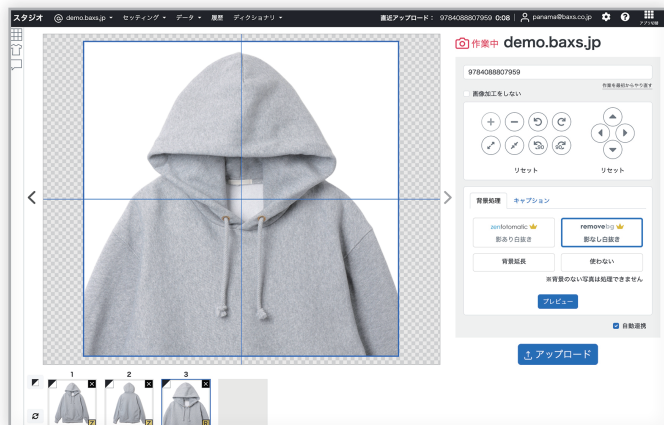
スタジオ demo.baxs.jp セッティング データ 履歴 ディクショナリ 直近アップロード： 9784088807959 0:08 panama@baxs.co.jp アプリ切替

作業中 demo.baxs.jp

9784088807959

作業を最初からやり直す

画像加工をしない

リセット

リセット

背景処理 キャプション

zenfotomatic
影あり白抜き

removebg
影なし白抜き

背景延長

使わない

※背景のない写真は処理できません

プレビュー

自動選択

アップロード

1 2 3